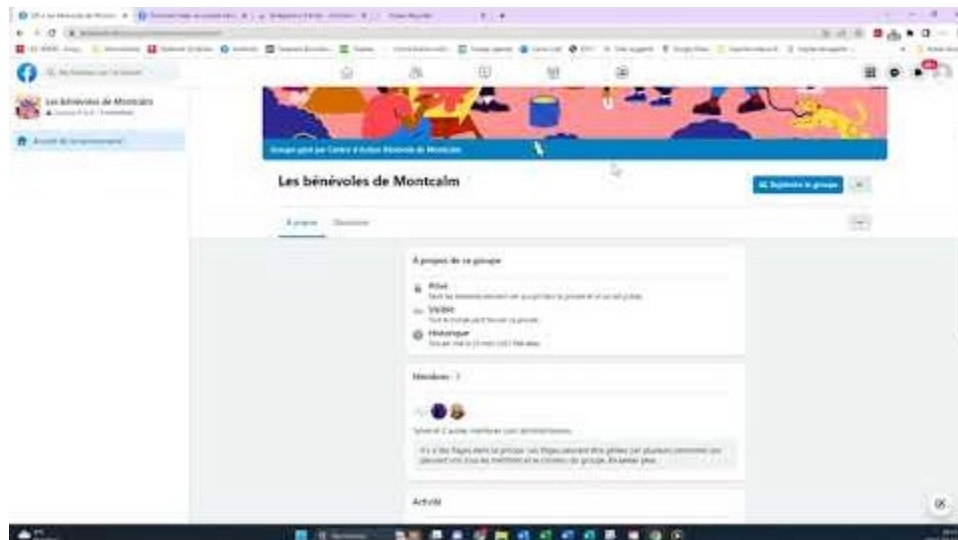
Les bénévoles de Montcalm

Groupe géré par Centre d'Action Bénévole de Montcalm

Les bénévoles de Montcalm

Rejoindre le groupe

À propos

Discussion

À propos de ce groupe

Privé

Visible

Historique

Membres · 3

Activité

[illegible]